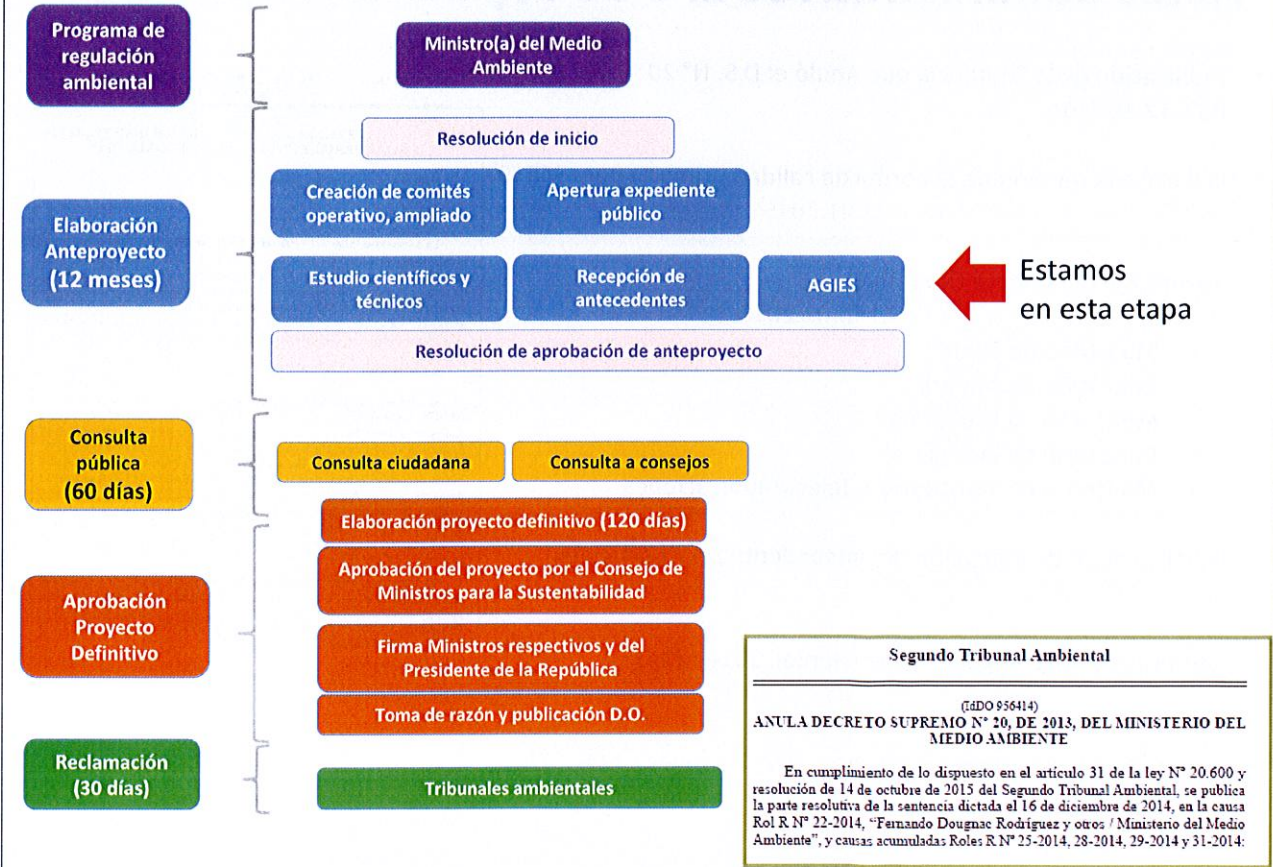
Programa de regulación ambiental

Ministro(a) del Medio Ambiente

Elaboración Anteproyecto (12 meses)

Resolución de inicio

Creación de comités operativo, ampliado

Apertura expediente público

Estudio científicos y técnicos

Recepción de antecedentes

AGIES

Estamos en esta etapa

Resolución de aprobación de anteproyecto

Consulta pública (60 días)

Consulta ciudadana

Consulta a consejos

Aprobación Proyecto Definitivo

Elaboración proyecto definitivo (120 días)

Aprobación del proyecto por el Consejo de Ministros para la Sustentabilidad

Firma Ministros respectivos y del Presidente de la República

Toma de razón y publicación D.O.

Reclamación (30 días)

Tribunales ambientales

Segundo Tribunal Ambiental

(IdDO 956414)
ANULA DECRETO SUPREMO N° 20, DE 2013, DEL MINISTERIO DEL MEDIO AMBIENTE

En cumplimiento de lo dispuesto en el artículo 31 de la ley N° 20.600 y resolución de 14 de octubre de 2015 del Segundo Tribunal Ambiental, se publica la parte resolutiva de la sentencia dictada el 16 de diciembre de 2014, en la causa Rol R N° 22-2014, "Fernando Dougnac Rodríguez y otros / Ministerio del Medio Ambiente", y causas acumuladas Roles R N° 25-2014, 28-2014, 29-2014 y 31-2014: